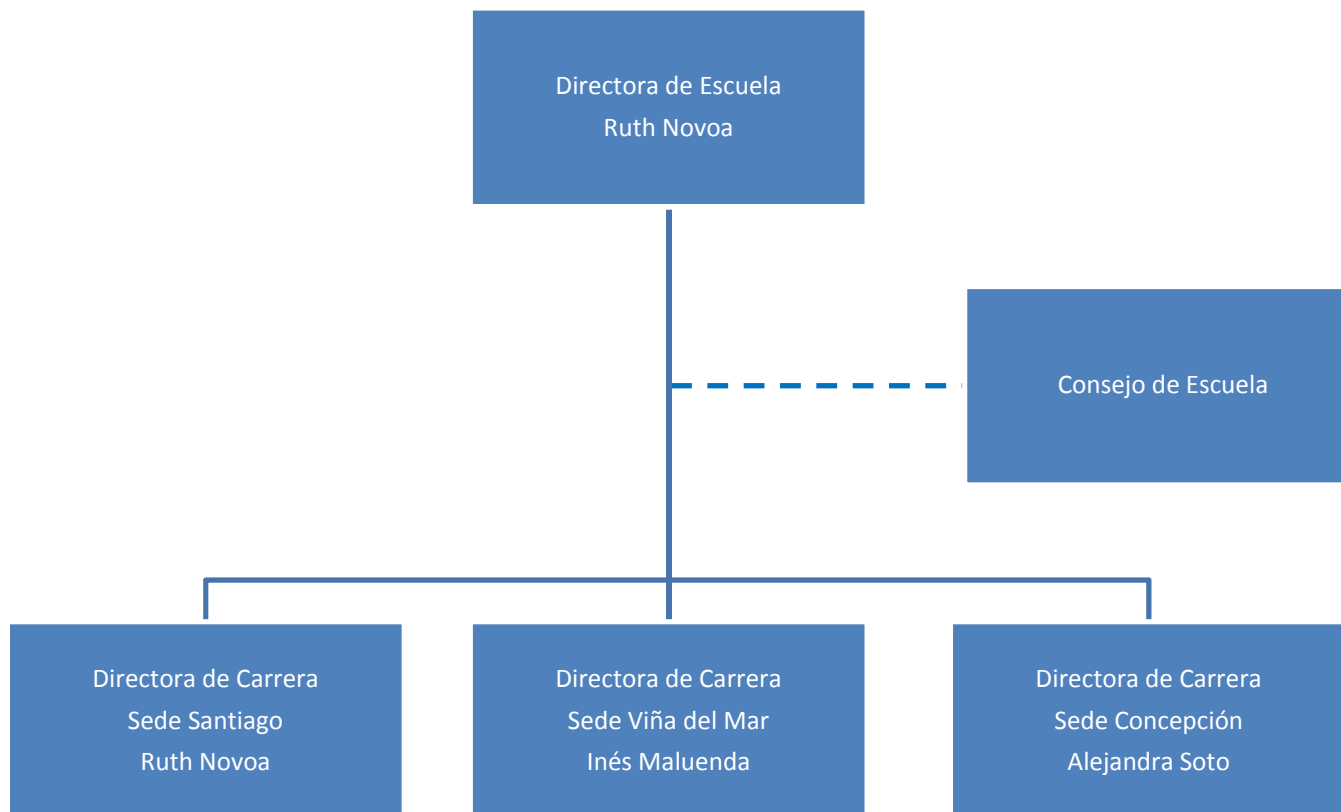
Directora de Escuela
Ruth Novoa

Consejo de Escuela

Directora de Carrera
Sede Santiago
Ruth Novoa

Directora de Carrera
Sede Viña del Mar
Inés Maluenda

Directora de Carrera
Sede Concepción
Alejandra Soto